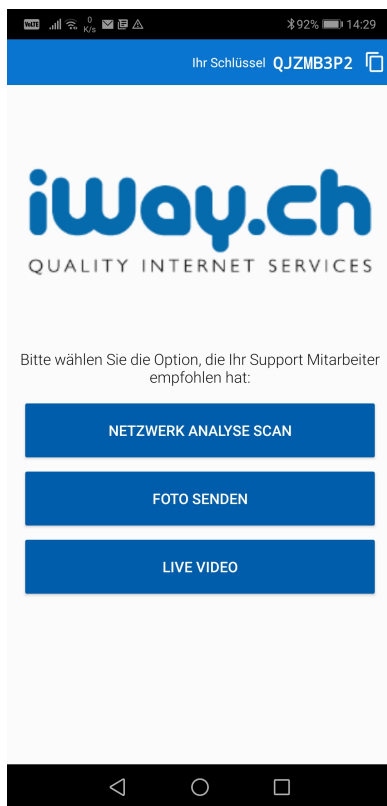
VoLTE 0 K/s 92% 14:29

Ihr Schlüssel QJZMB3P2

iWay.ch
QUALITY INTERNET SERVICES

Bitte wählen Sie die Option, die Ihr Support Mitarbeiter empfohlen hat:

NETZWERK ANALYSE SCAN

FOTO SENDEN

LIVE VIDEO